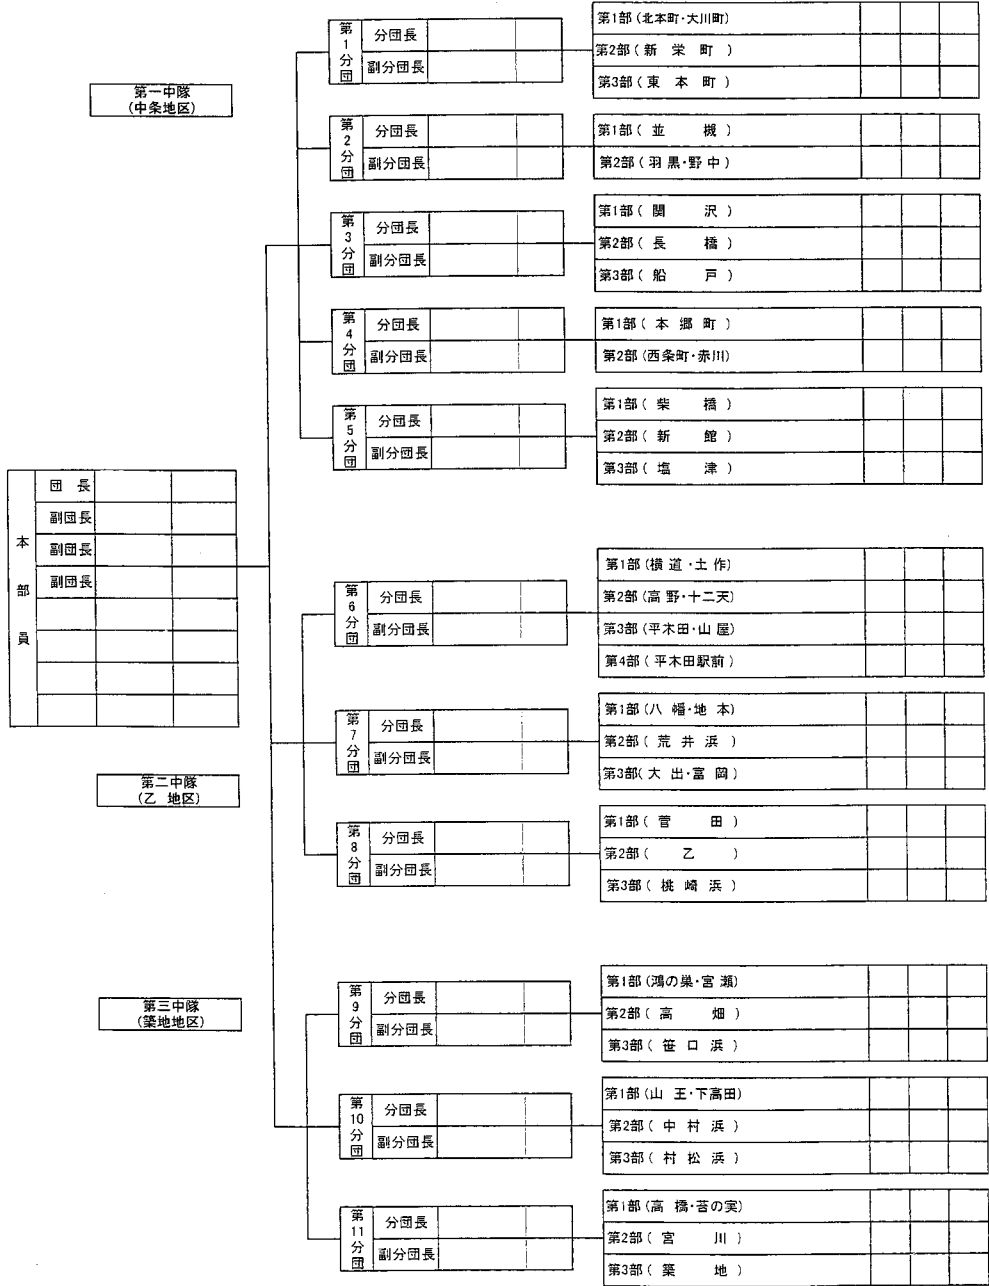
第一中隊
(中条地区)

第1分団
分団長
副分団長

第1部(北本町・大川町)
第2部(新 栄 町)
第3部(東 本 町)

第2分団
分団長
副分団長

第1部(並 槻)
第2部(羽黒・野中)

第3分団
分団長
副分団長

第1部(関 沢)
第2部(長 橋)
第3部(船 戸)

第4分団
分団長
副分団長

第1部(本 郷 町)
第2部(西条町・赤川)

第5分団
分団長
副分団長

第1部(柴 橋)
第2部(新 館)
第3部(塩 津)

本部員
団 長
副団長
副団長
副団長

第二中隊
(乙 地区)

第6分団
分団長
副分団長

第1部(横 道・土 作)
第2部(高 野・十二天)
第3部(平木田・山 屋)
第4部(平木田駅前)

第7分団
分団長
副分団長

第1部(八 幡・地 本)
第2部(荒 井 浜)
第3部(大 出・富 岡)

第8分団
分団長
副分団長

第1部(菅 田)
第2部( 乙 )
第3部(桃 崎 浜)

第三中隊
(築地地区)

第9分団
分団長
副分団長

第1部(鴻の巣・宮 瀬)
第2部(高 畑)
第3部(笹 口 浜)

第10分団
分団長
副分団長

第1部(山 王・下高田)
第2部(中 村 浜)
第3部(村 松 浜)

第11分団
分団長
副分団長

第1部(高 橋・苔の実)
第2部(宮 川)
第3部(築 地)